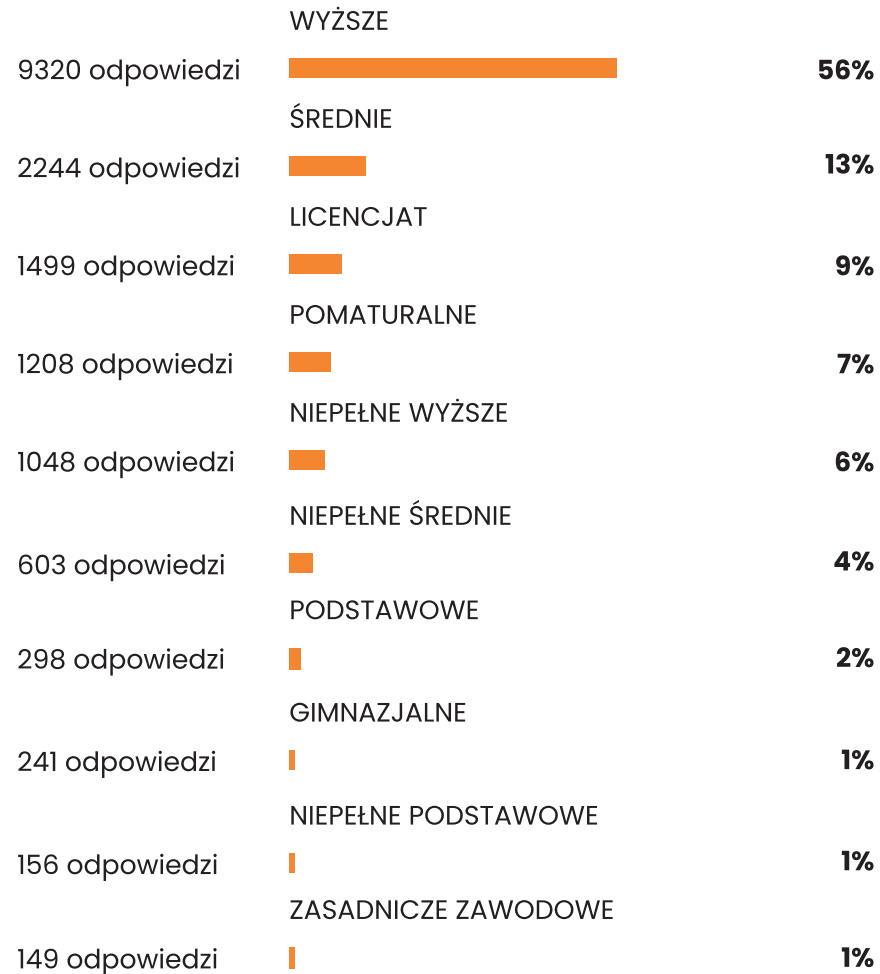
WYŻSZE
9320 odpowiedzi 56%
ŚREDNIE
2244 odpowiedzi 13%
LICENCJAT
1499 odpowiedzi 9%
POMATURALNE
1208 odpowiedzi 7%
NIEPEŁNE WYŻSZE
1048 odpowiedzi 6%
NIEPEŁNE ŚREDNIE
603 odpowiedzi 4%
PODSTAWOWE
298 odpowiedzi 2%
GIMNAZJALNE
241 odpowiedzi 1%
NIEPEŁNE PODSTAWOWE
156 odpowiedzi 1%
ZASADNICZE ZAWODOWE
149 odpowiedzi 1%